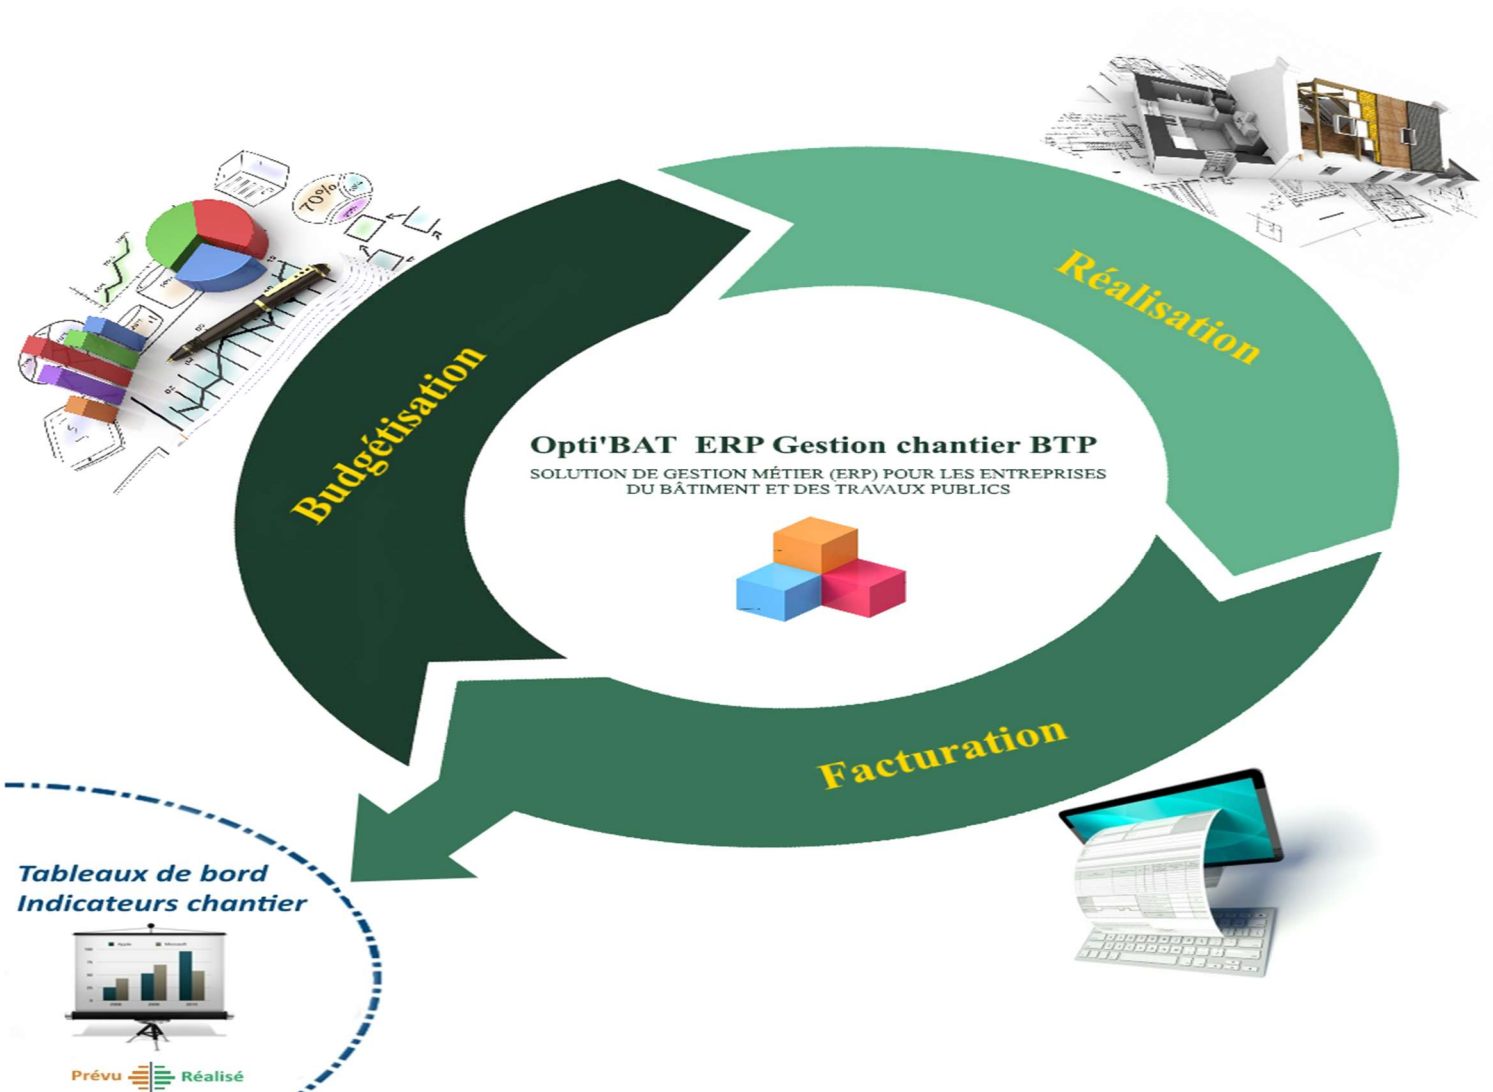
Réalisation

Budgétisation

Opti'BAT ERP Gestion chantier BTP
SOLUTION DE GESTION MÉTIER (ERP) POUR LES ENTREPRISES DU BÂTIMENT ET DES TRAVAUX PUBLICS

Facturation

Tableaux de bord
Indicateurs chantier

70%

Prévu Réalisé